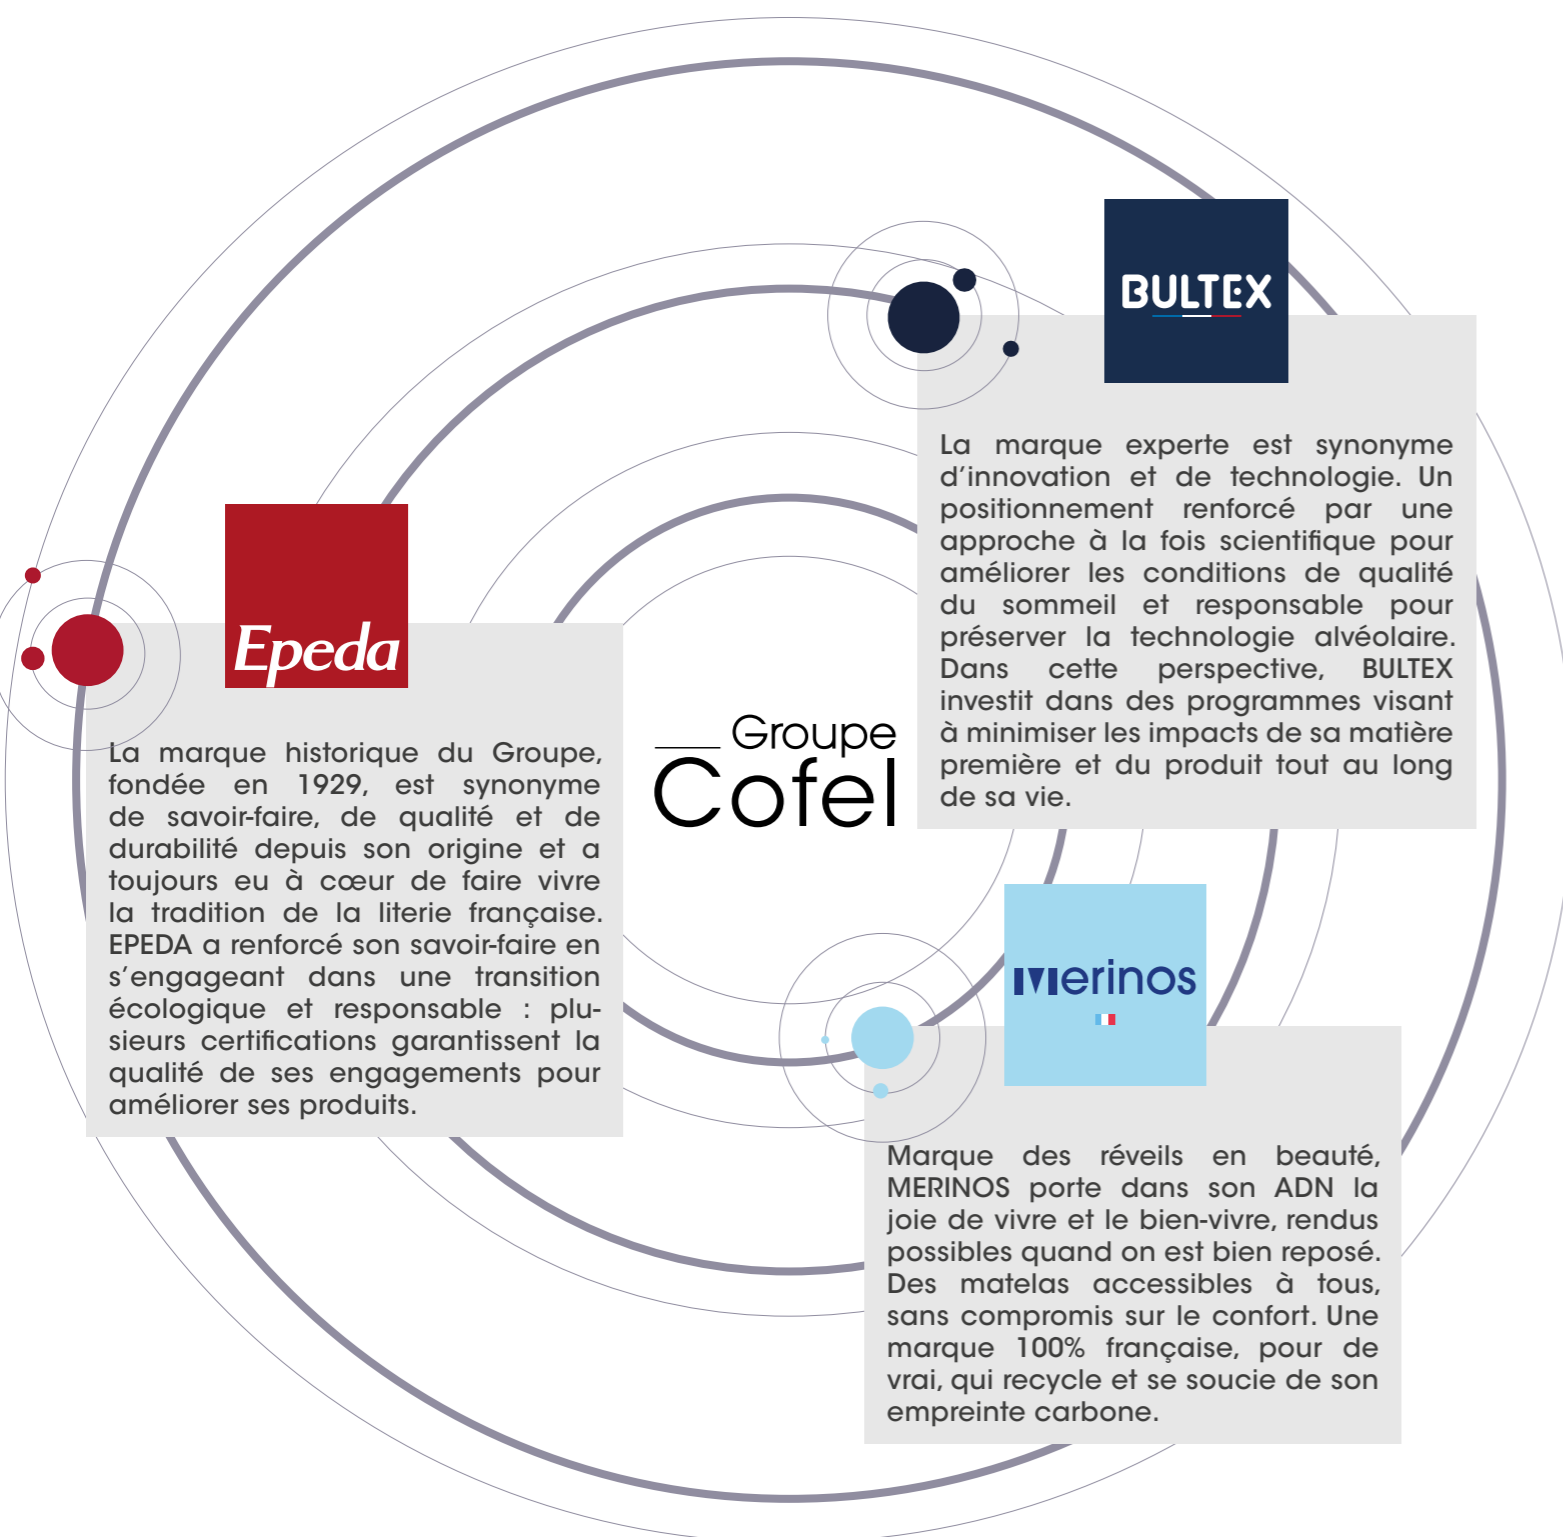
BULTEX

La marque experte est synonyme d'innovation et de technologie. Un positionnement renforcé par une approche à la fois scientifique pour améliorer les conditions de qualité du sommeil et responsable pour préserver la technologie alvéolaire. Dans cette perspective, BULTEX investit dans des programmes visant à minimiser les impacts de sa matière première et du produit tout au long de sa vie.

Epeda

La marque historique du Groupe, fondée en 1929, est synonyme de savoir-faire, de qualité et de durabilité depuis son origine et a toujours eu à cœur de faire vivre la tradition de la literie française. EPEDA a renforcé son savoir-faire en s'engageant dans une transition écologique et responsable : plusieurs certifications garantissent la qualité de ses engagements pour améliorer ses produits.

Groupe Cofel

Merinos

Marque des réveils en beauté, MERINOS porte dans son ADN la joie de vivre et le bien-vivre, rendus possibles quand on est bien reposé. Des matelas accessibles à tous, sans compromis sur le confort. Une marque 100% française, pour de vrai, qui recycle et se soucie de son empreinte carbone.